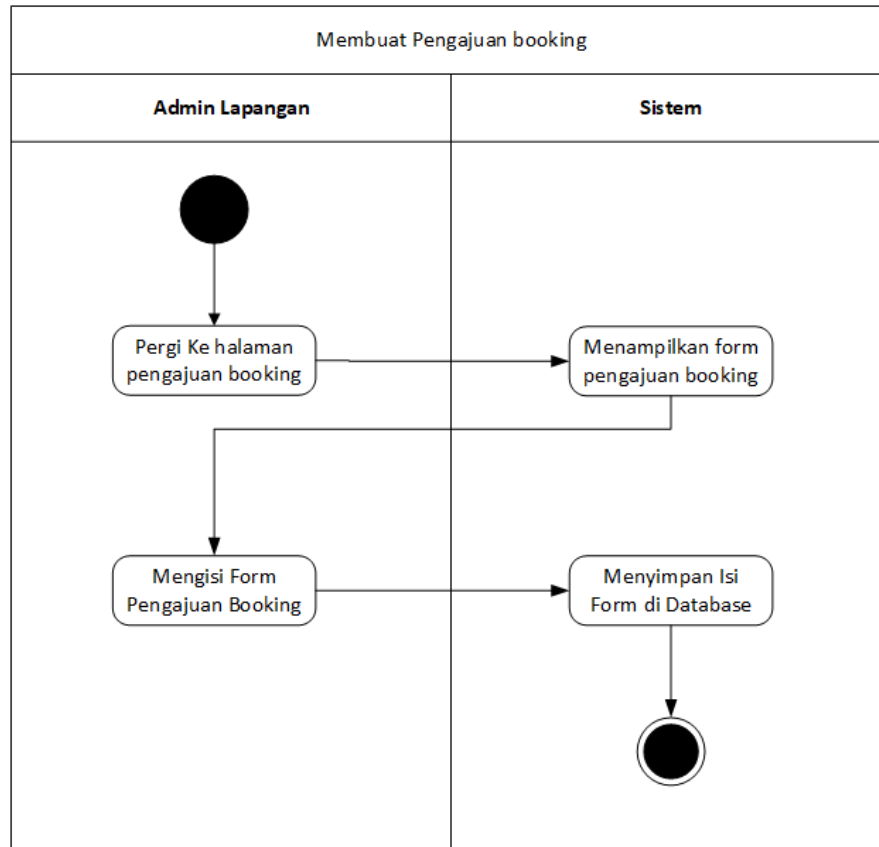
Membuat Pengajuan booking

| Admin Lapangan | Sistem |
|---|---|
| Pergi Ke halaman pengajuan booking | Menampilkan form pengajuan booking |
| Mengisi Form Pengajuan Booking | Menyimpan Isi Form di Database |